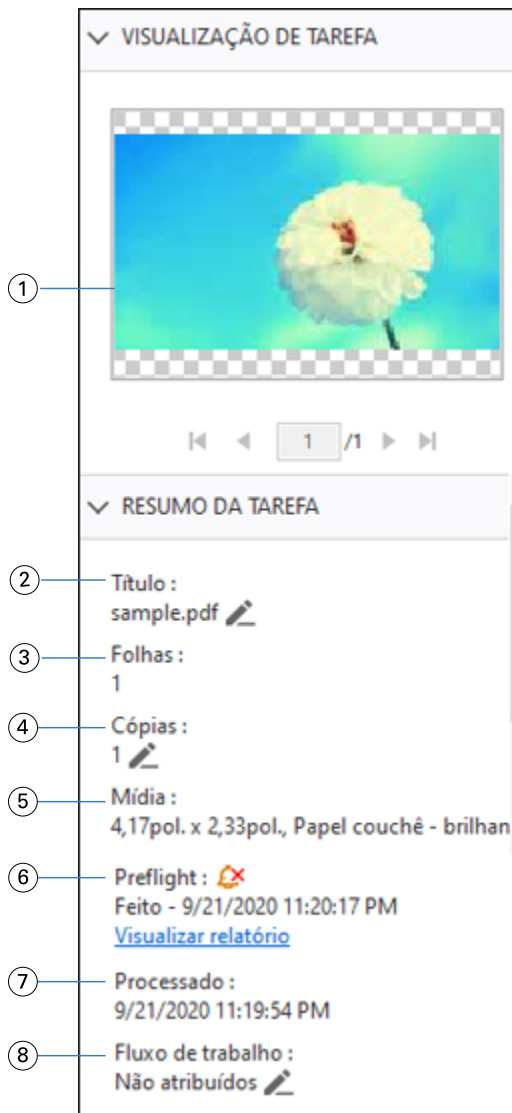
VISUALIZAÇÃO DE TAREFA

1

1 /1

RESUMO DA TAREFA

2 Título :
sample.pdf

3 Folhas :
1

4 Cópias :
1

5 Mídia :
4,17pol. x 2,33pol., Papel couchê - brilhan

6 Preflight :
Feito - 9/21/2020 11:20:17 PM
Visualizar relatório

7 Processado :
9/21/2020 11:19:54 PM

8 Fluxo de trabalho :
Não atribuídos